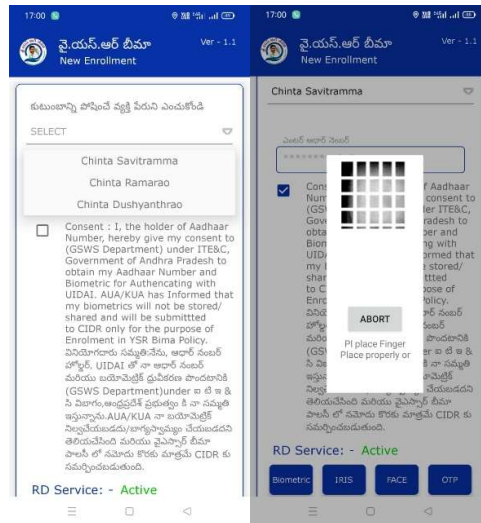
17:00

వై.యస్.ఆర్ బీమా
New Enrollment
Ver - 1.1

కుటుంబాన్ని పోషించే వ్యక్తి పేరుని ఎంచుకోండి

SELECT

Chinta Savitramma

Chinta Ramarao

Chinta Dushyanthrao

Consent : I, the holder of Aadhaar Number, hereby give my consent to (GSWS Department) under ITE&C, Government of Andhra Pradesh to obtain my Aadhaar Number and Biometric for Authencating with UIDAI. AUA/KUA has Informed that my biometrics will not be stored/ shared and will be submittted to CIDR only for the purpose of Enrolment in YSR Bima Policy. వినియోగదారు సమ్మతి:నేను, ఆధార్ నంబర్ హోల్డర్, UIDAI తో నా ఆధార్ నంబర్ మరియు బయోమెట్రిక్ ధృవీకరణ పొందటానికి (GSWS Department)under ఐ టి ఇ & సి విభాగం,ఆంధ్రప్రదేశ్ ప్రభుత్వం కి నా సమ్మతి ఇస్తున్నాను.AUA/KUA నా బయోమెట్రిక్ నిల్వచేయబడదు/భాగస్వామ్యం చేయబడదని తెలియచేసింది మరియు వైఎస్సార్ బీమా పాలసీ లో నమోదు కొరకు మాత్రమే CIDR కు సమర్పించబడుతుంది.

RD Service: - Active

17:00

వై.యస్.ఆర్ బీమా
New Enrollment
Ver - 1.1

Chinta Savitramma

ఎంటర్ ఆధార్ నెంబర్

Cons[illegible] of Aadhaar Num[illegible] consent to (GSV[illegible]der ITE&C, Gove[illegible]radesh to obta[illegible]ber and Biom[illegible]ng with UID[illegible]ormed that my I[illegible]e stored/ shar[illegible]tted to C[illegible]pose of Enro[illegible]Policy.

ABORT

Pl place Finger
Place properly or

RD Service: - Active

Biometric
IRIS
FACE
OTP